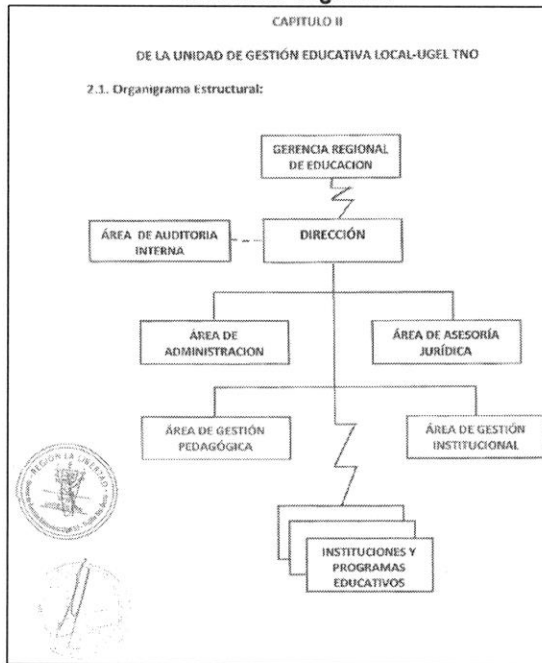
CAPITULO II

DE LA UNIDAD DE GESTIÓN EDUCATIVA LOCAL-UGEL TNO

2.1. Organigrama Estructural:

GERENCIA REGIONAL DE EDUCACION

ÁREA DE AUDITORIA INTERNA

DIRECCIÓN

ÁREA DE ADMINISTRACION

ÁREA DE ASESORÍA JURÍDICA

ÁREA DE GESTIÓN PEDAGÓGICA

ÁREA DE GESTIÓN INSTITUCIONAL

INSTITUCIONES Y PROGRAMAS EDUCATIVOS

REGIÓN LA LIBERTAD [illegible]